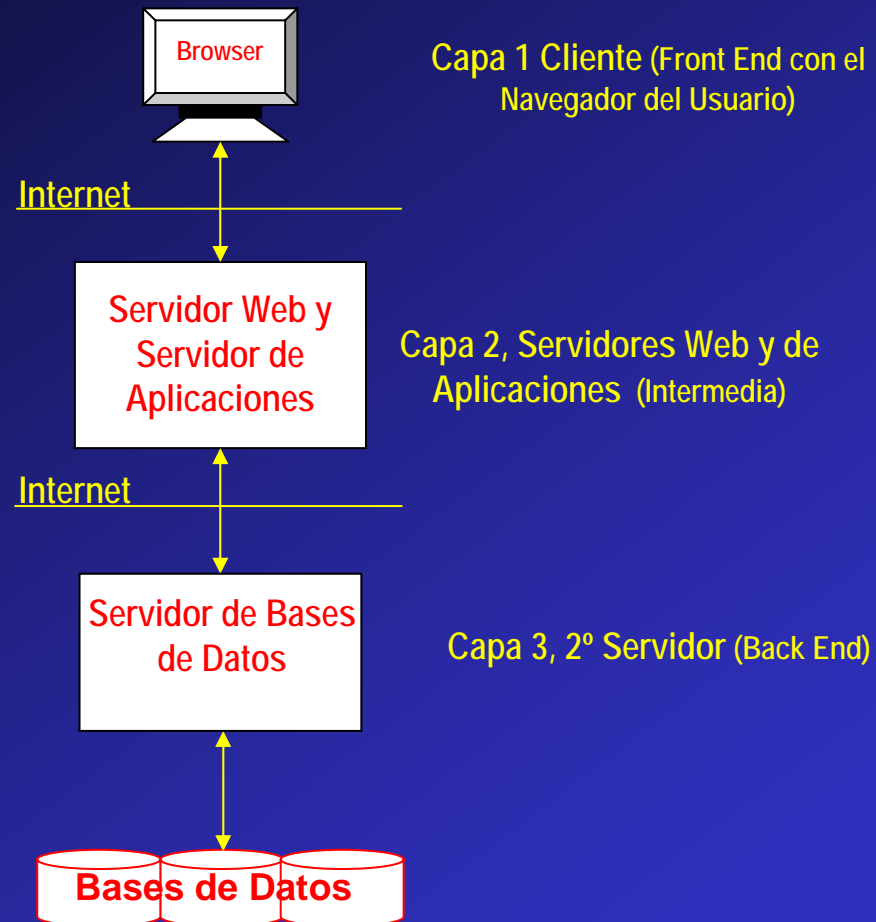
Browser

Capa 1 Cliente (Front End con el Navegador del Usuario)

Internet

Servidor Web y Servidor de Aplicaciones

Capa 2, Servidores Web y de Aplicaciones (Intermedia)

Internet

Servidor de Bases de Datos

Capa 3, 2º Servidor (Back End)

Bases de Datos